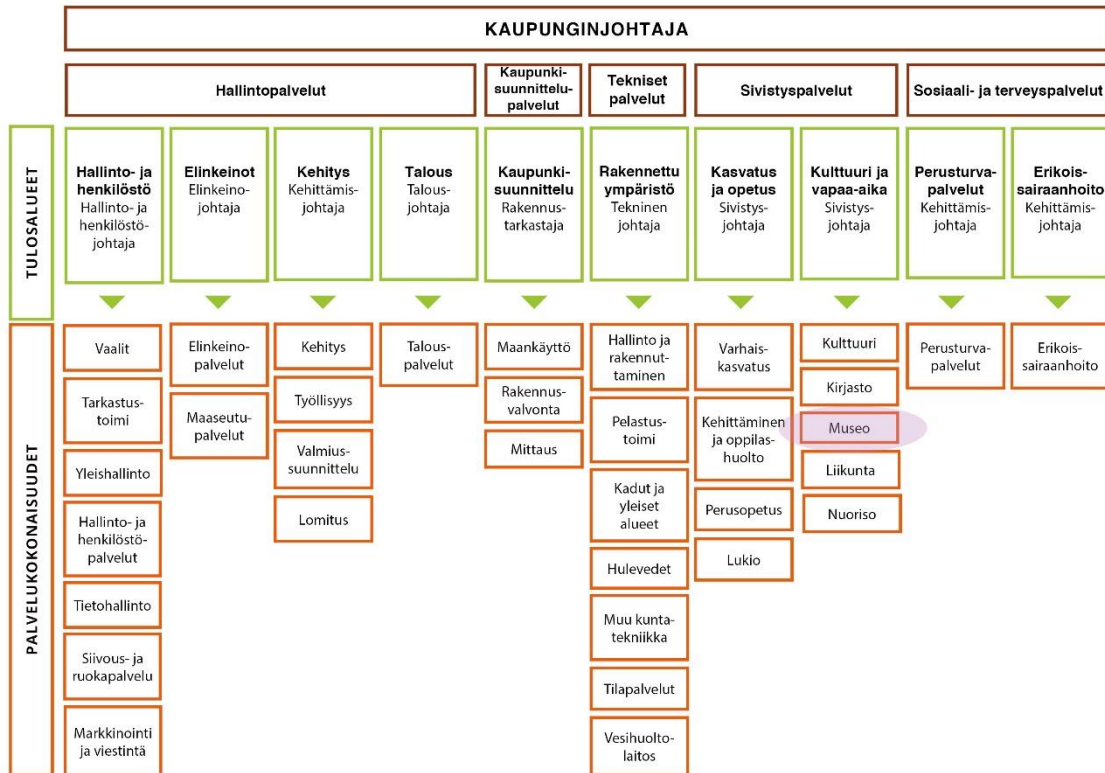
KAUPUNGINJOHTAJA

Hallintopalvelut

Kaupunkisuunnittelupalvelut

Tekniset palvelut

Sivistyspalvelut

Sosiaali- ja terveyspalvelut

TULOSALUEET

Hallinto- ja henkilöstö
Hallinto- ja henkilöstöjohtaja

Elinkeinot
Elinkeinojohtaja

Kehitys
Kehittämisjohtaja

Talous
Talousjohtaja

Kaupunkisuunnittelu
Rakennustarkastaja

Rakennettu ympäristö
Tekninen johtaja

Kasvatus ja opetus
Sivistysjohtaja

Kulttuuri ja vapaa-aika
Sivistysjohtaja

Perusturvapalvelut
Kehittämisjohtaja

Erikoissairaanhoito
Kehittämisjohtaja

PALVELUKOKONAISUUDET

Vaalit
Tarkastustoimi
Yleishallinto
Hallinto- ja henkilöstöpalvelut
Tietohallinto
Siivous- ja ruokapalvelu
Markkinointi ja viestintä

Elinkeinopalvelut
Maaseutupalvelut

Kehitys
Työllisyys
Valmiussuunnittelu
Lomitus

Talouspalvelut

Maankäyttö
Rakennusvalvonta
Mittaus

Hallinto ja rakennuttaminen
Pelastustoimi
Kadut ja yleiset alueet
Hulevedet
Muu kuntatekniikka
Tilapalvelut
Vesihuoltolaitos

Varhaiskasvatus
Kehittäminen ja oppilashuolto
Perusopetus
Lukio

Kulttuuri
Kirjasto
Museo
Liikunta
Nuoriso

Perusturvapalvelut

Erikoissairaanhoito